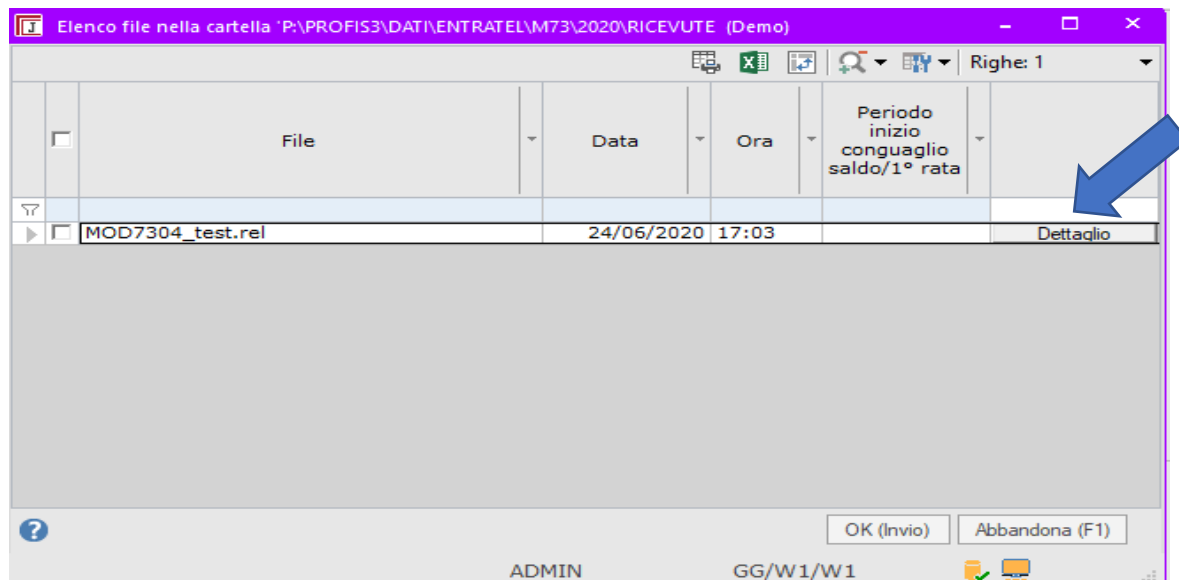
Elenco file nella cartella 'P:\PROFIS3\DATI\ENTRATEL\M73\2020\RICEVUTE (Demo)

Righe: 1

| | File | Data | Ora | Periodo inizio conguaglio saldo/1° rata | |
|---|---|---|---|---|---|
| | MOD7304_test.rel | 24/06/2020 | 17:03 | | Dettaglio |

OK (Invio) Abbandona (F1)

ADMIN GG/W1/W1